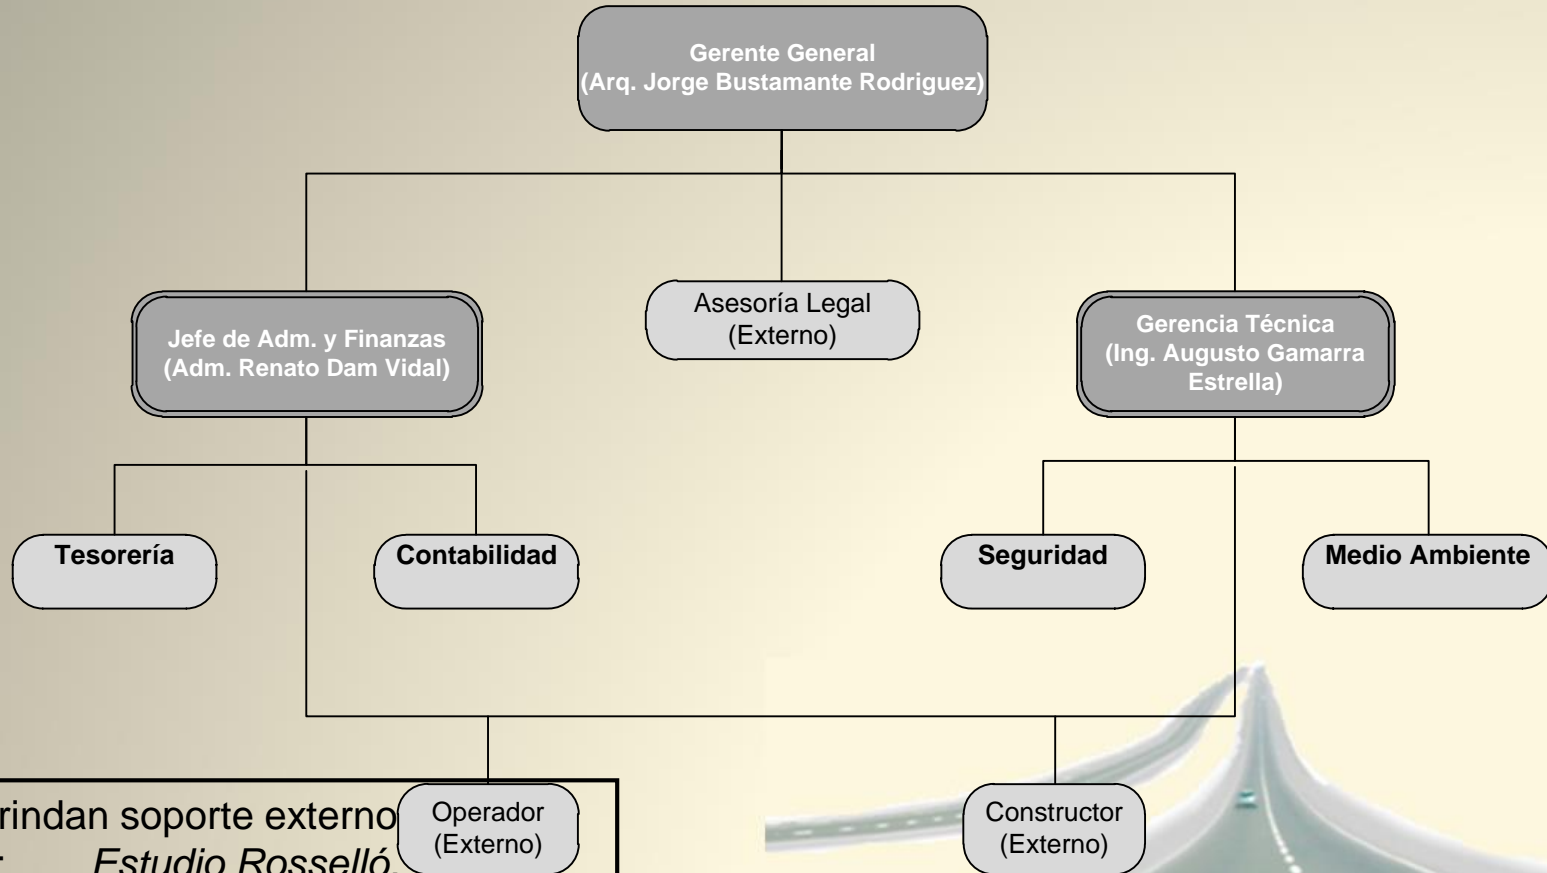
Gerente General
(Arq. Jorge Bustamante Rodriguez)

Jefe de Adm. y Finanzas
(Adm. Renato Dam Vidal)

Asesoría Legal
(Externo)

Gerencia Técnica
(Ing. Augusto Gamarra Estrella)

Tesorería

Contabilidad

Seguridad

Medio Ambiente

Operador
(Externo)

Constructor
(Externo)

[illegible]rindan soporte externo
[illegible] Estudio Rosselló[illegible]